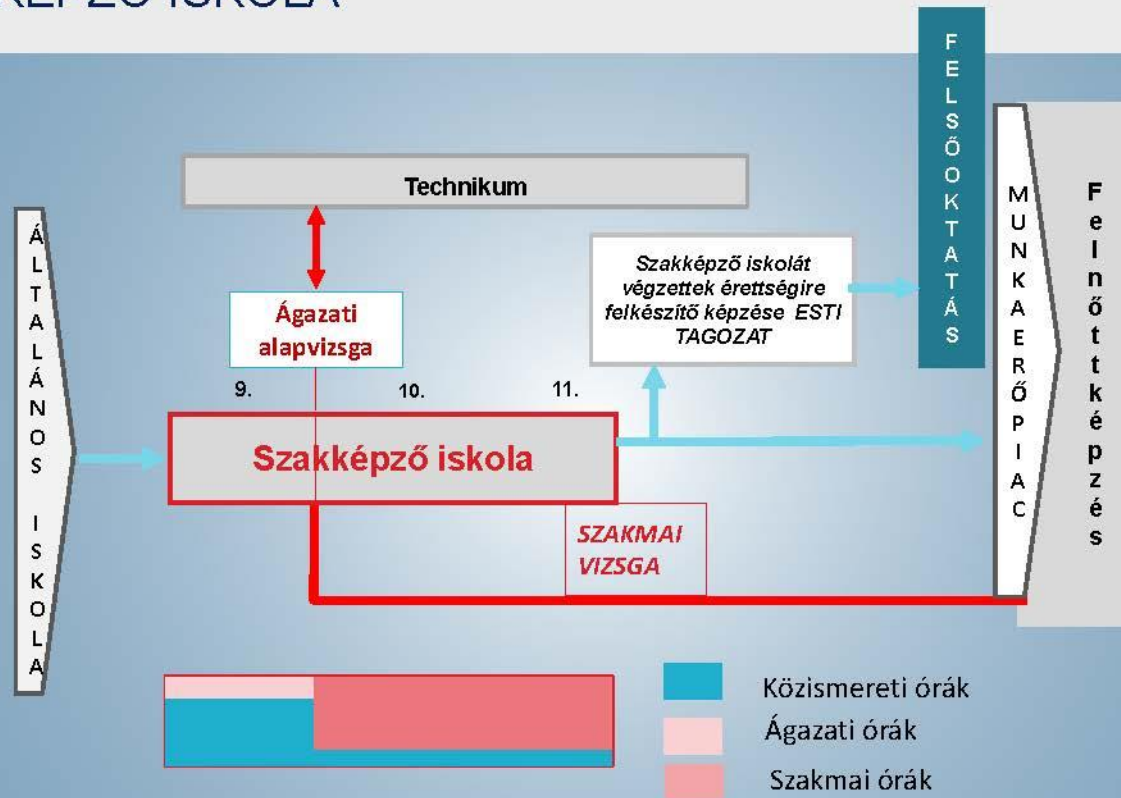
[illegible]KÉPZŐ ISKOLA

ÁLTALÁNOS ISKOLA

Technikum

Ágazati alapvizsga

9.

10.

11.

Szakképző iskola

SZAKMAI VIZSGA

Szakképző iskolát végzettek érettségire felkészítő képzése ESTI TAGOZAT

FELSŐOKTATÁS

MUNKAERŐPIAC

Felnőttképzés

Közismereti órák

Ágazati órák

Szakmai órák